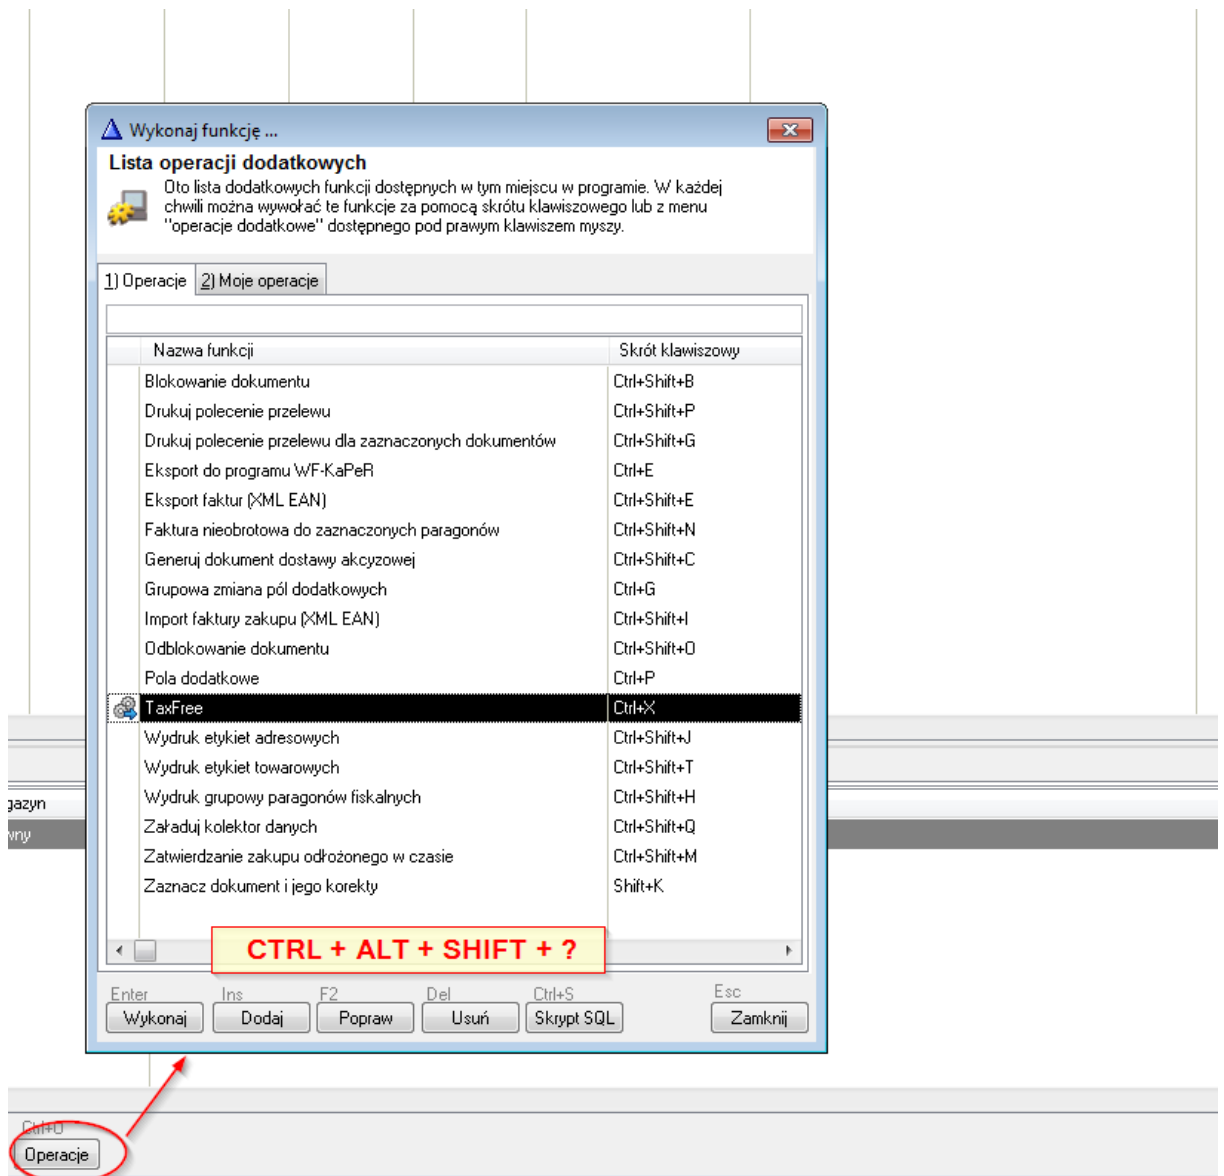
Wykonaj funkcję ...

Lista operacji dodatkowych

Oto lista dodatkowych funkcji dostępnych w tym miejscu w programie. W każdej chwili można wywołać te funkcje za pomocą skrótu klawiszowego lub z menu "operacje dodatkowe" dostępnego pod prawym klawiszem myszy.

1) Operacje | 2) Moje operacje

| Nazwa funkcji | Skrót klawiszowy |
|---|---|
| Blokowanie dokumentu | Ctrl+Shift+B |
| Drukuj polecenie przelewu | Ctrl+Shift+P |
| Drukuj polecenie przelewu dla zaznaczonych dokumentów | Ctrl+Shift+G |
| Eksport do programu WF-KaPeR | Ctrl+E |
| Eksport faktur (XML EAN) | Ctrl+Shift+E |
| Faktura nieobrotowa do zaznaczonych paragonów | Ctrl+Shift+N |
| Generuj dokument dostawy akcyzowej | Ctrl+Shift+C |
| Grupowa zmiana pól dodatkowych | Ctrl+G |
| Import faktury zakupu (XML EAN) | Ctrl+Shift+I |
| Odblokowanie dokumentu | Ctrl+Shift+O |
| Pola dodatkowe | Ctrl+P |
| TaxFree | Ctrl+X |
| Wydruk etykiet adresowych | Ctrl+Shift+J |
| Wydruk etykiet towarowych | Ctrl+Shift+T |
| Wydruk grupowy paragonów fiskalnych | Ctrl+Shift+H |
| Załaduj kolektor danych | Ctrl+Shift+Q |
| Zatwierdzanie zakupu odłożonego w czasie | Ctrl+Shift+M |
| Zaznacz dokument i jego korekty | Shift+K |

CTRL + ALT + SHIFT + ?

Enter Wykonaj | Ins Dodaj | F2 Popraw | Del Usuń | Ctrl+S Skrypt SQL | Esc Zamknij

gazyn
wny

Ctrl+O
Operacje